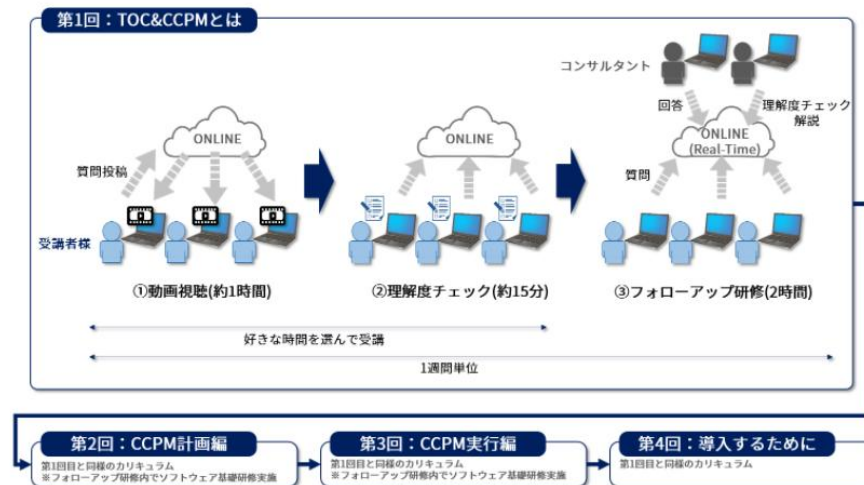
第1回：TOC&CCPMとは

ONLINE

質問投稿

受講者様

①動画視聴(約1時間)

ONLINE

②理解度チェック(約15分)

コンサルタント

回答

理解度チェック解説

ONLINE (Real-Time)

質問

③フォローアップ研修(2時間)

好きな時間を選んで受講

1週間単位

第2回：CCPM計画編

第1回目と同様のカリキュラム
※フォローアップ研修内でソフトウェア基礎研修実施

第3回：CCPM実行編

第1回目と同様のカリキュラム
※フォローアップ研修内でソフトウェア基礎研修実施

第4回：導入するために

第1回目と同様のカリキュラム